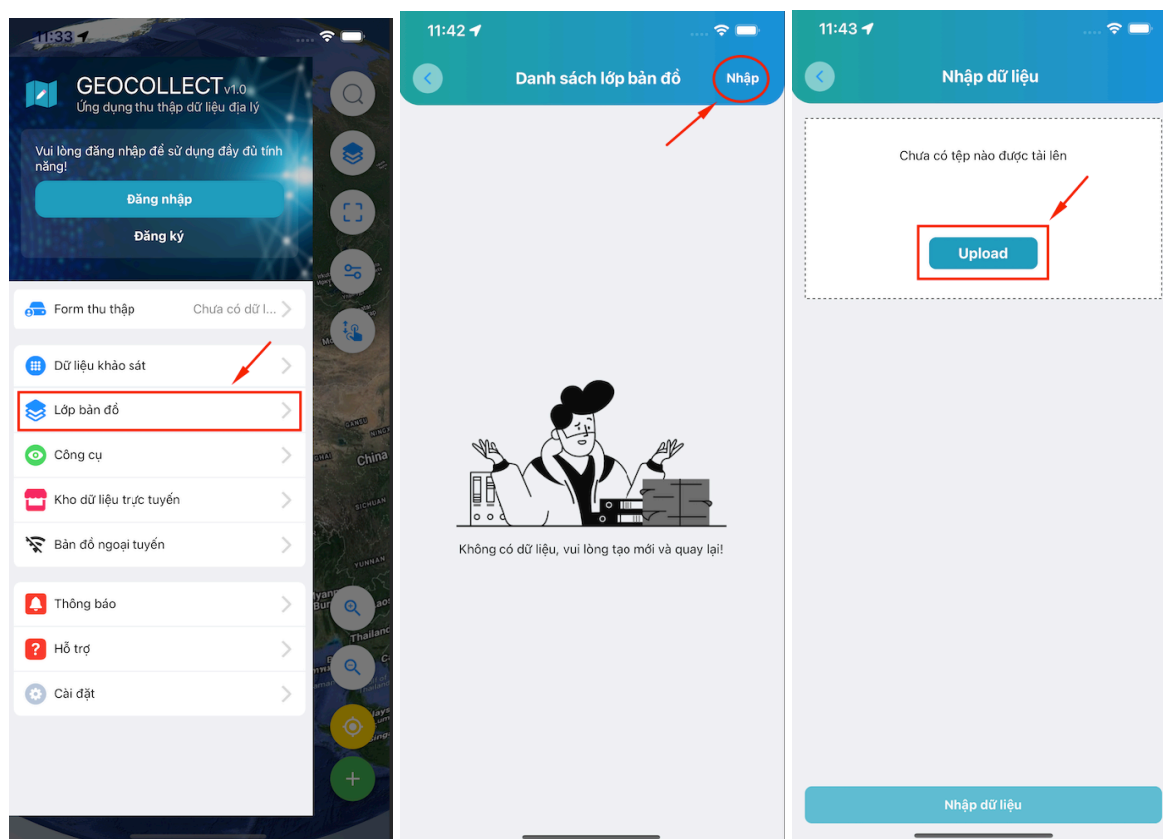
11:33

GEOCOLLECT v1.0
Ứng dụng thu thập dữ liệu địa lý

Vui lòng đăng nhập để sử dụng đầy đủ tính năng!

Đăng nhập

Đăng ký

Form thu thập Chưa có dữ l...

Dữ liệu khảo sát

Lớp bản đồ

Công cụ

Kho dữ liệu trực tuyến

Bản đồ ngoại tuyến

Thông báo

Hỗ trợ

Cài đặt

China

Thailand

11:42

Danh sách lớp bản đồ

Nhập

Không có dữ liệu, vui lòng tạo mới và quay lại!

11:43

Nhập dữ liệu

Chưa có tệp nào được tải lên

Upload

Nhập dữ liệu